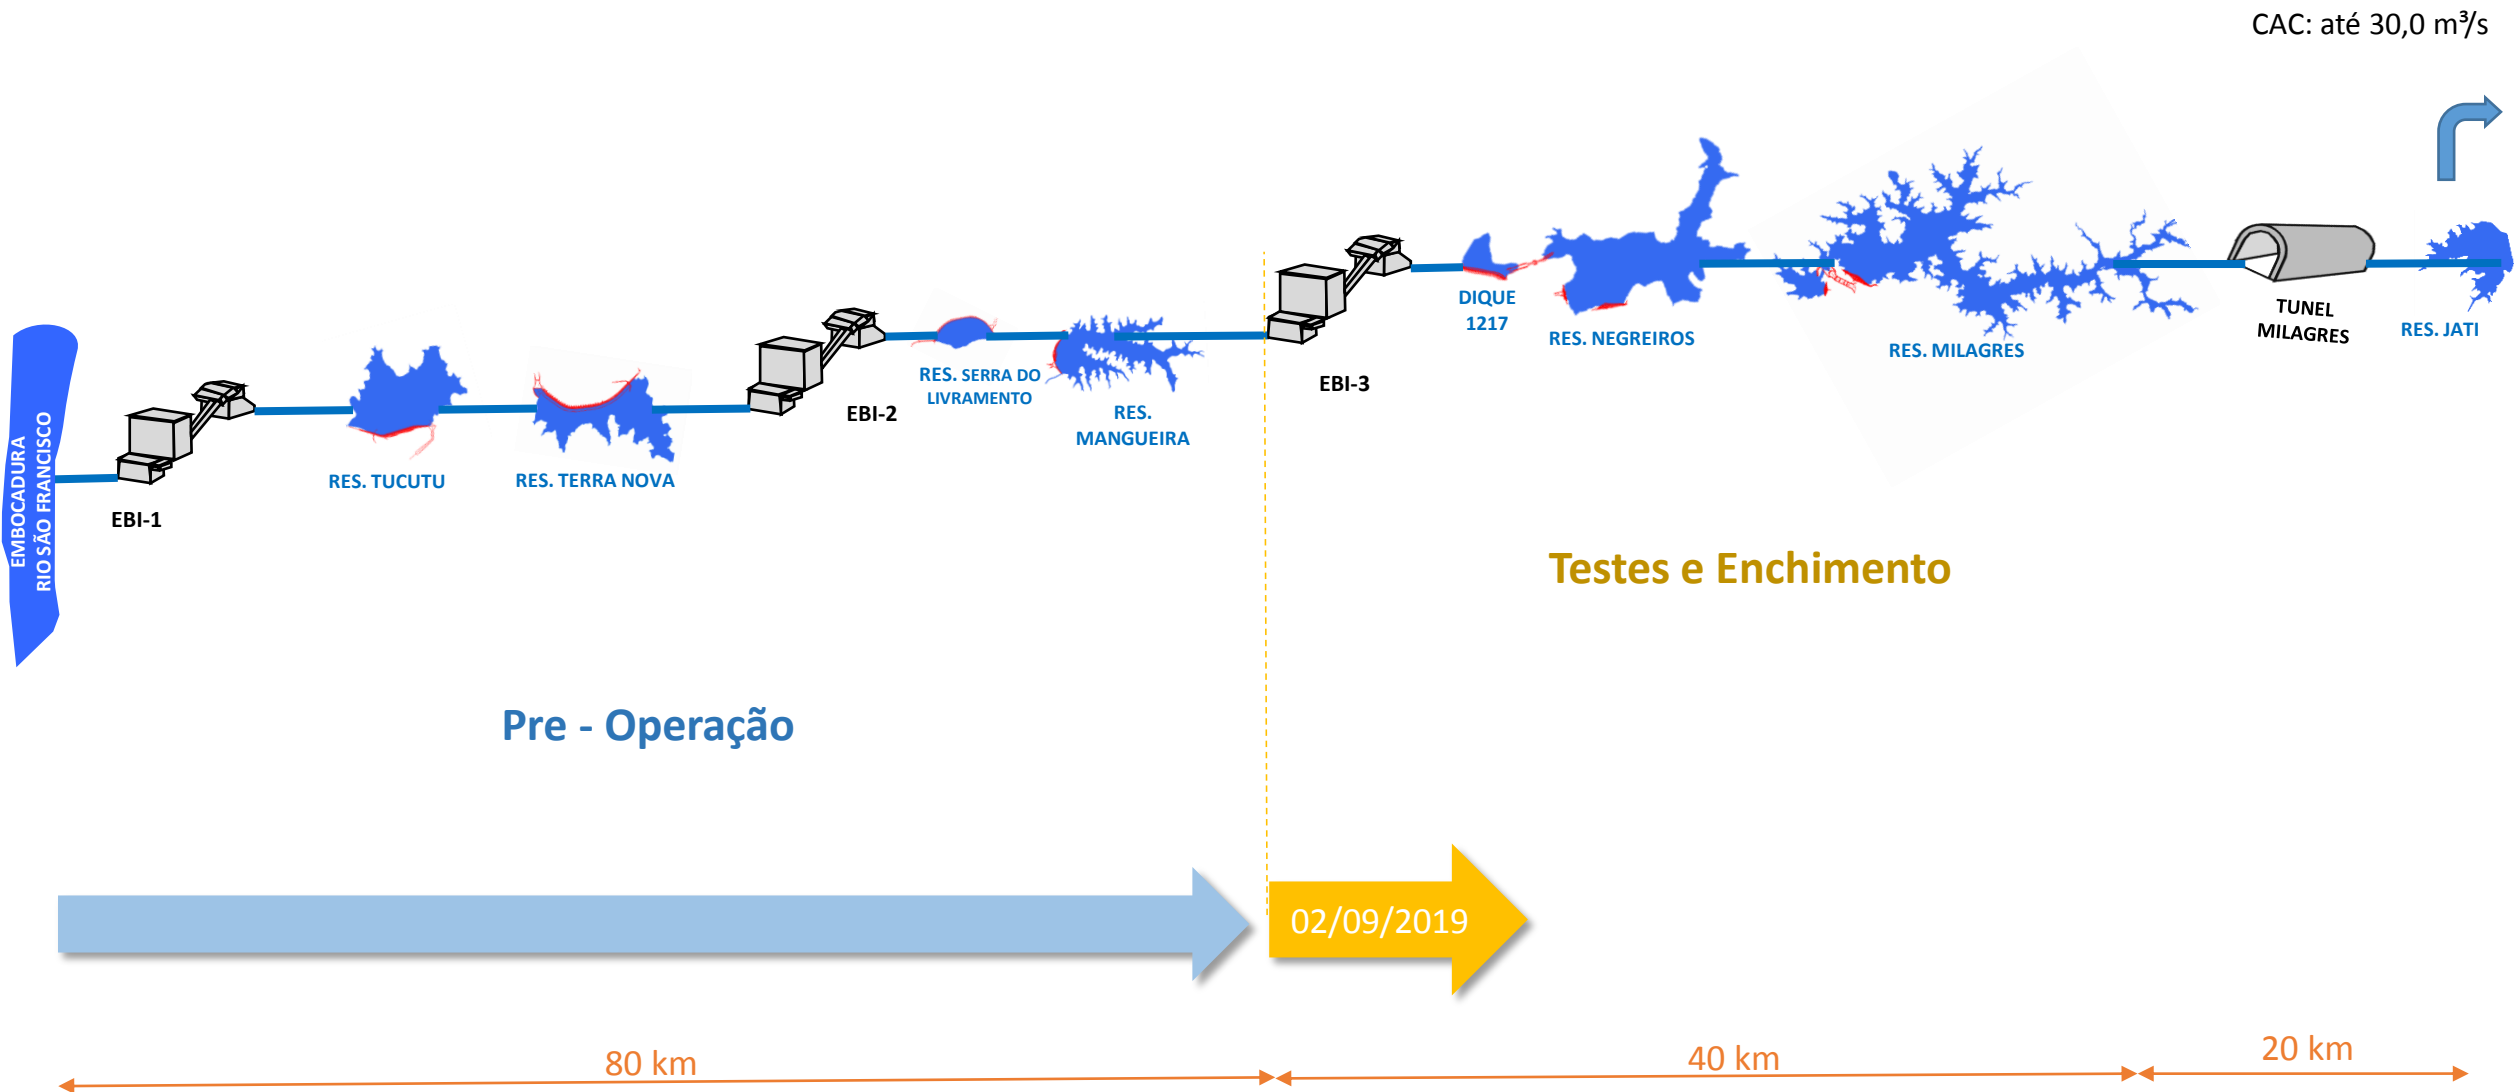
CAC: até 30,0 m³/s

EMBOCADURA RIO SÃO FRANCISCO

EBI-1

RES. TUCUTU

RES. TERRA NOVA

EBI-2

RES. SERRA DO LIVRAMENTO

RES. MANGUEIRA

EBI-3

DIQUE 1217

RES. NEGREIROS

RES. MILAGRES

TUNEL MILAGRES

RES. JATI

Testes e Enchimento

Pre - Operação

02/09/2019

80 km

40 km

20 km